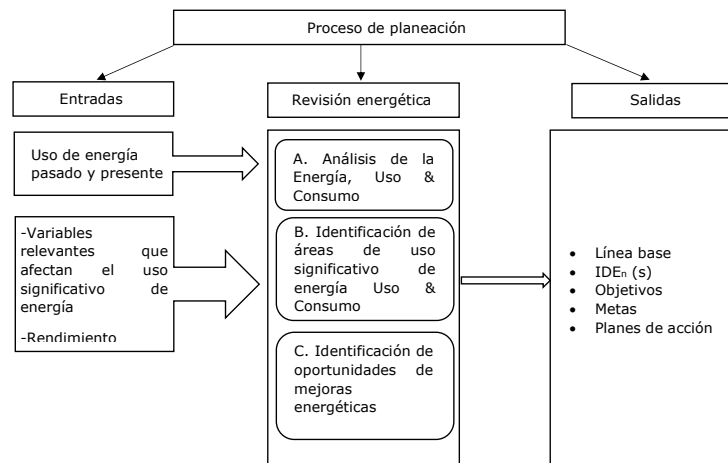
Proceso de planeación

Entradas

Revisión energética

Salidas

Uso de energía pasado y presente

-Variables relevantes que afectan el uso significativo de energía

-Rendimiento

A. Análisis de la Energía, Uso & Consumo

B. Identificación de áreas de uso significativo de energía Uso & Consumo

C. Identificación de oportunidades de mejoras energéticas

- Línea base
- IDE$_n$ (s)
- Objetivos
- Metas
- Planes de acción